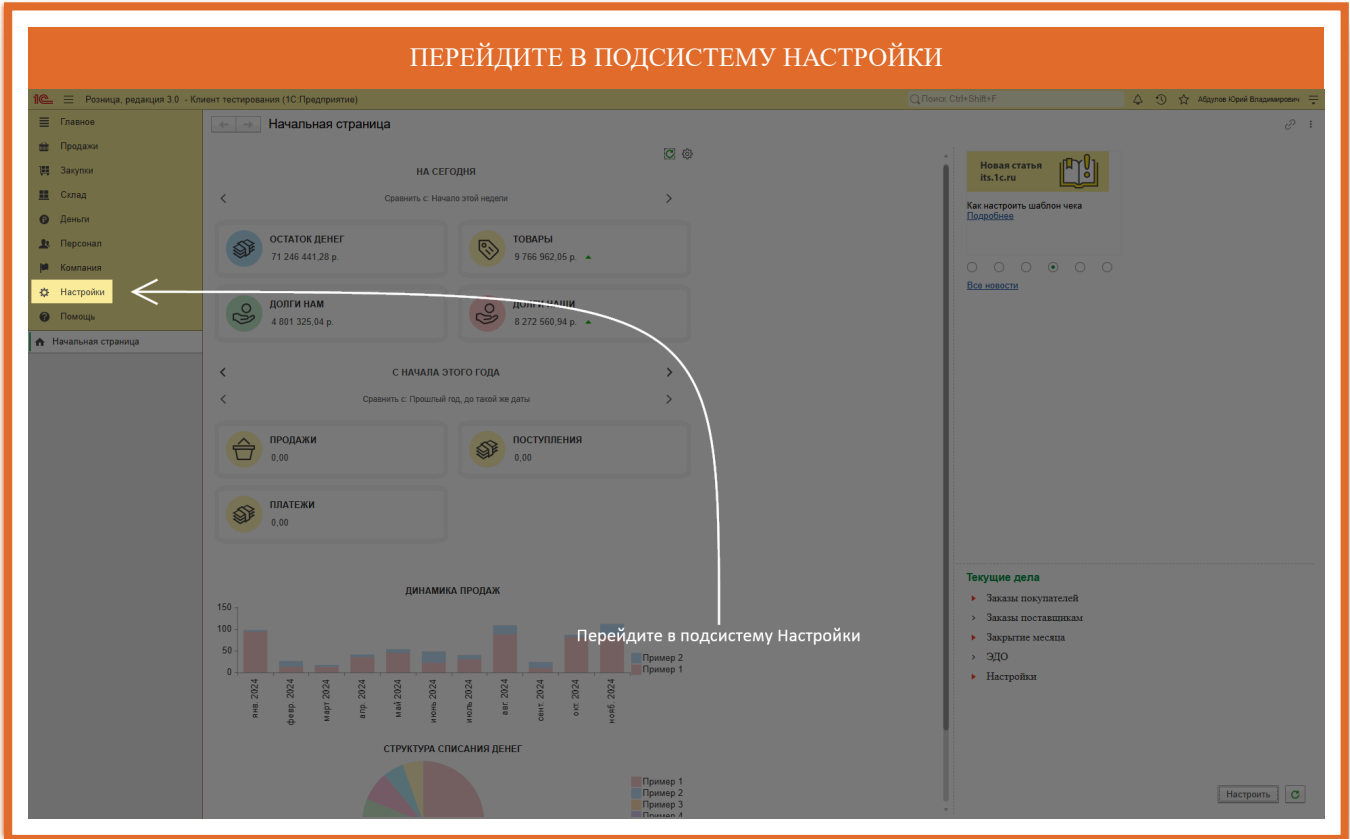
ПЕРЕЙДИТЕ В ПОДСИСТЕМУ НАСТРОЙКИ

1С Розница, редакция 3.0 - Клиент тестирования (1С:Предприятие)

Поиск Ctrl+Shift+F

Абдулов Юрий Владимирович

Главное
Продажи
Закупки
Склад
Деньги
Персонал
Компания
Настройки
Помощь

Начальная страница

Начальная страница

НА СЕГОДНЯ

Сравнить с: Начало этой недели

ОСТАТОК ДЕНЕГ
71 246 441,28 р.

ТОВАРЫ
9 766 962,05 р.

ДОЛГИ НАМ
4 801 325,04 р.

ДОЛГИ НАШИ
8 272 560,94 р.

С НАЧАЛА ЭТОГО ГОДА

Сравнить с: Прошлый год, до такой же даты

ПРОДАЖИ
0,00

ПОСТУПЛЕНИЯ
0,00

ПЛАТЕЖИ
0,00

ДИНАМИКА ПРОДАЖ

150
100
50
0

янв. 2024
февр. 2024
март 2024
апр. 2024
май 2024
июнь 2024
июль 2024
авг. 2024
сент. 2024
окт. 2024
нояб. 2024

Пример 2
Пример 1

СТРУКТУРА СПИСАНИЯ ДЕНЕГ

Пример 1
Пример 2
Пример 3
Пример 4

Новая статья
its.1c.ru

Как настроить шаблон чека
Подробнее

Все новости

Перейдите в подсистему Настройки

Текущие дела
Заказы покупателей
Заказы поставщикам
Закрытие месяца
ЭДО
Настройки

Настроить